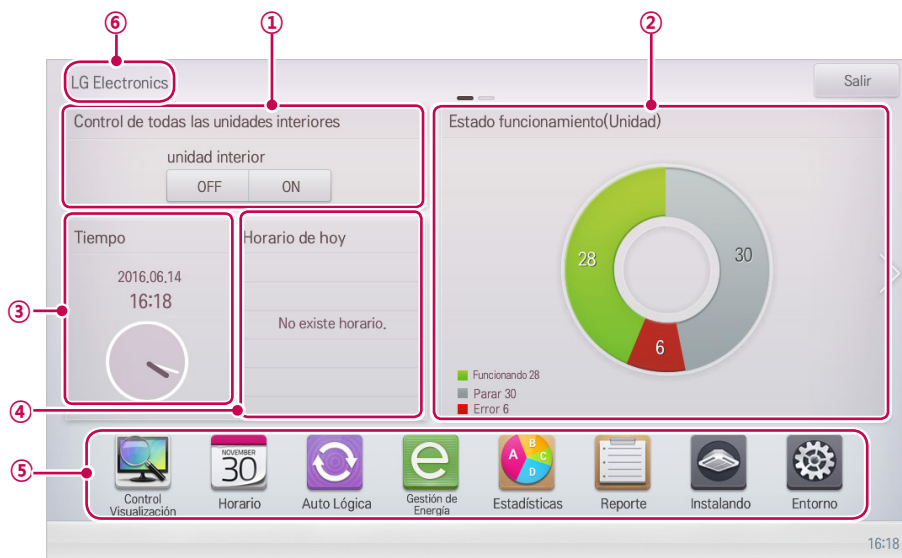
⑥ ① ②

LG Electronics

Salir

Control de todas las unidades interiores

unidad interior

OFF ON

Estado funcionamiento(Unidad)

28

30

6

Funcionando 28
Parar 30
Error 6

③

Tiempo

2016.06.14
16:18

Horario de hoy

No existe horario.

④

⑤

Control Visualización

NOVEMBER 30

Horario

Auto Lógica

Gestión de Energía

A B C D

Estadísticas

Reporte

Instalando

Entorno

16:18